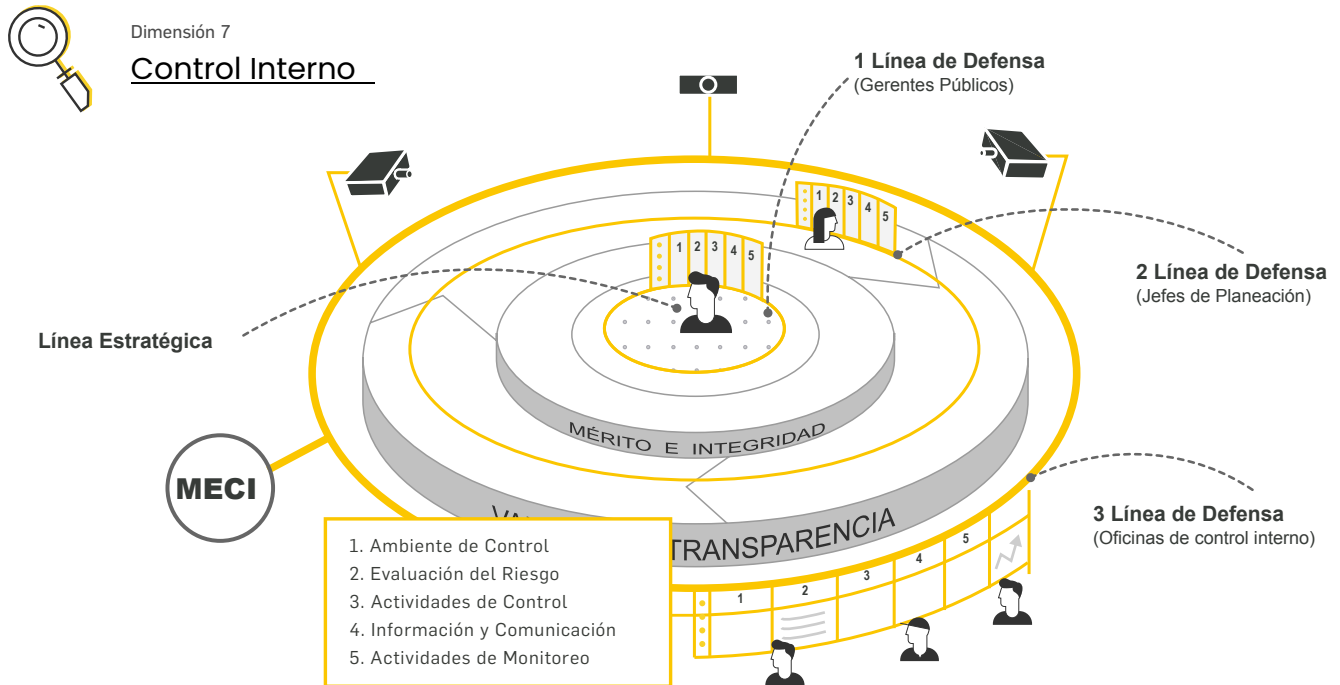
Dimensión 7

Control Interno

1 Línea de Defensa
(Gerentes Públicos)

1 2 3 4 5

1 2 3 4 5

2 Línea de Defensa
(Jefes de Planeación)

Línea Estratégica

MÉRITO E INTEGRIDAD

MECI

VA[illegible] TRANSPARENCIA

3 Línea de Defensa
(Oficinas de control interno)

5

4

3

2

1

1. Ambiente de Control
2. Evaluación del Riesgo
3. Actividades de Control
4. Información y Comunicación
5. Actividades de Monitoreo